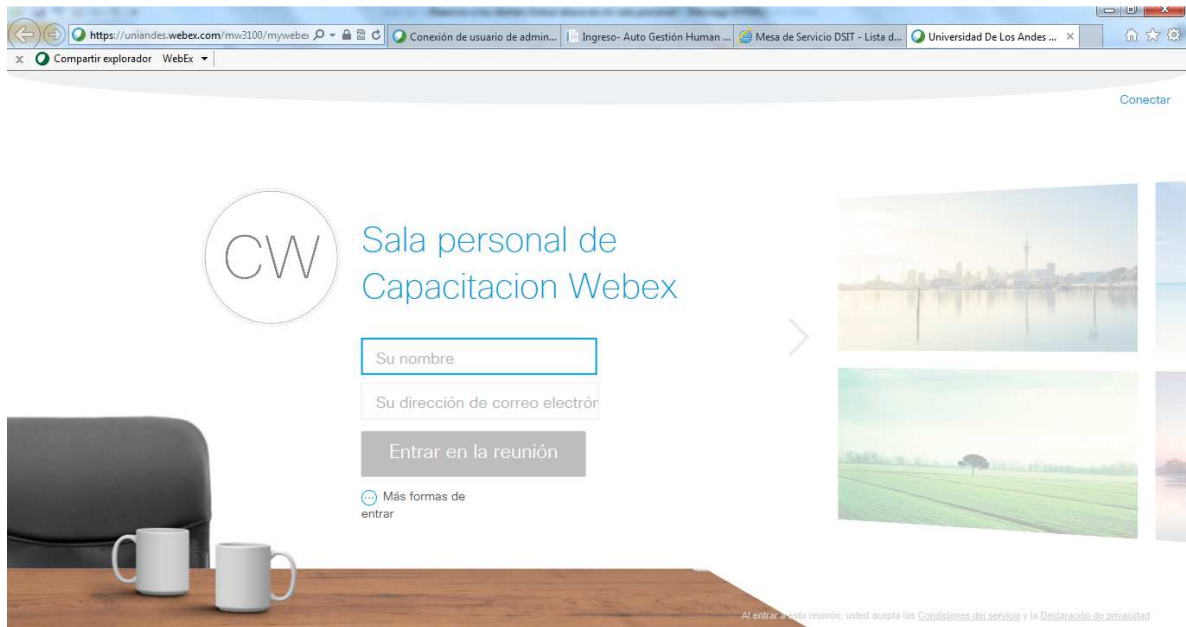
https://uniandes.webex.com/mw3100/mywebex
Conexión de usuario de admin...
Ingreso- Auto Gestión Human ...
Mesa de Servicio DSIT - Lista d...
Universidad De Los Andes ...

x Compartir explorador WebEx ▾

Conectar

CW

Sala personal de Capacitacion Webex

Su nombre

Su dirección de correo electrón

Entrar en la reunión

Más formas de entrar

Al entrar a esta reunión, usted acepta las Condiciones del servicio y la Declaración de privacidad